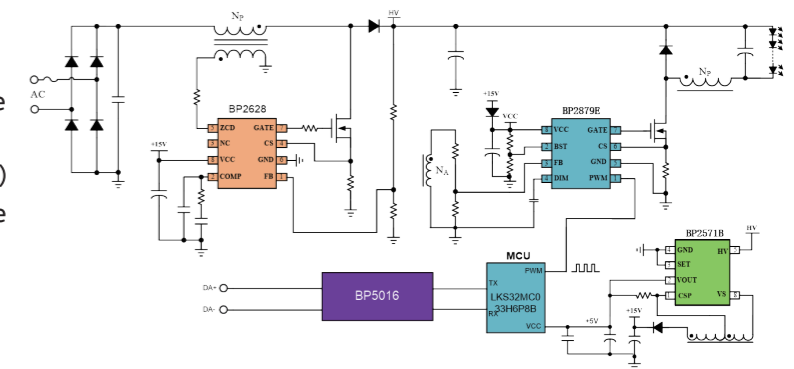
e

)
e

AC

NP

HV

BP2628

ZCD
NC
VCC
COMP
GATE
CS
GND
FB

+15V

+15V
VCC

BP2879E

VCC
BST
FB
DIM
GATE
CS
GND
PWM

NA

NP

BP2571B

GND
SET
VOUT
CSP
HV
VS

HV

MCU

PWM
TX
RX
LKS32MC0
33H6P8B
VCC

BP5016

DA+
DA-

+5V
+15V